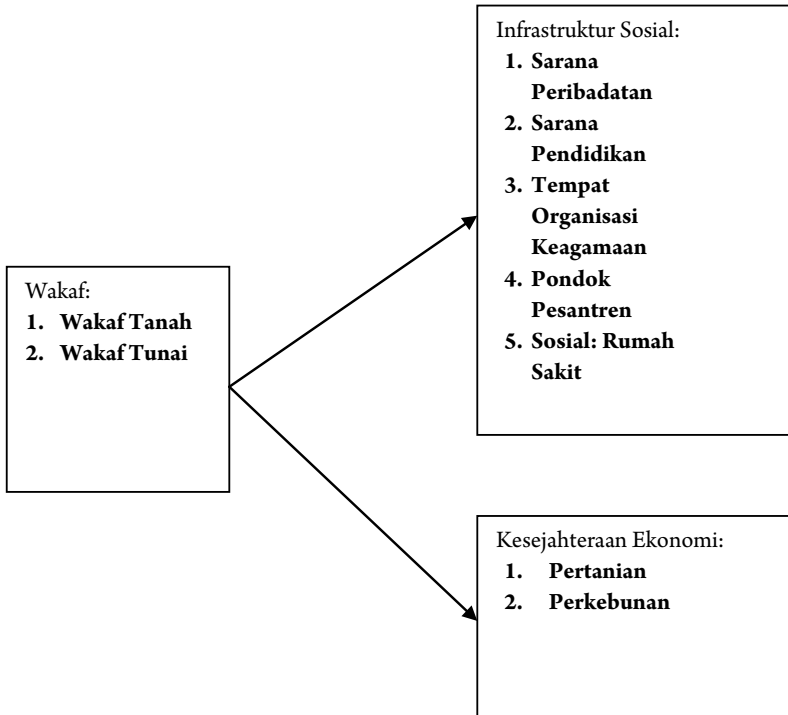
Wakaf:
1. Wakaf Tanah
2. Wakaf Tunai

Infrastruktur Sosial:
1. Sarana Peribadatan
2. Sarana Pendidikan
3. Tempat Organisasi Keagamaan
4. Pondok Pesantren
5. Sosial: Rumah Sakit

Kesejahteraan Ekonomi:
1. Pertanian
2. Perkebunan